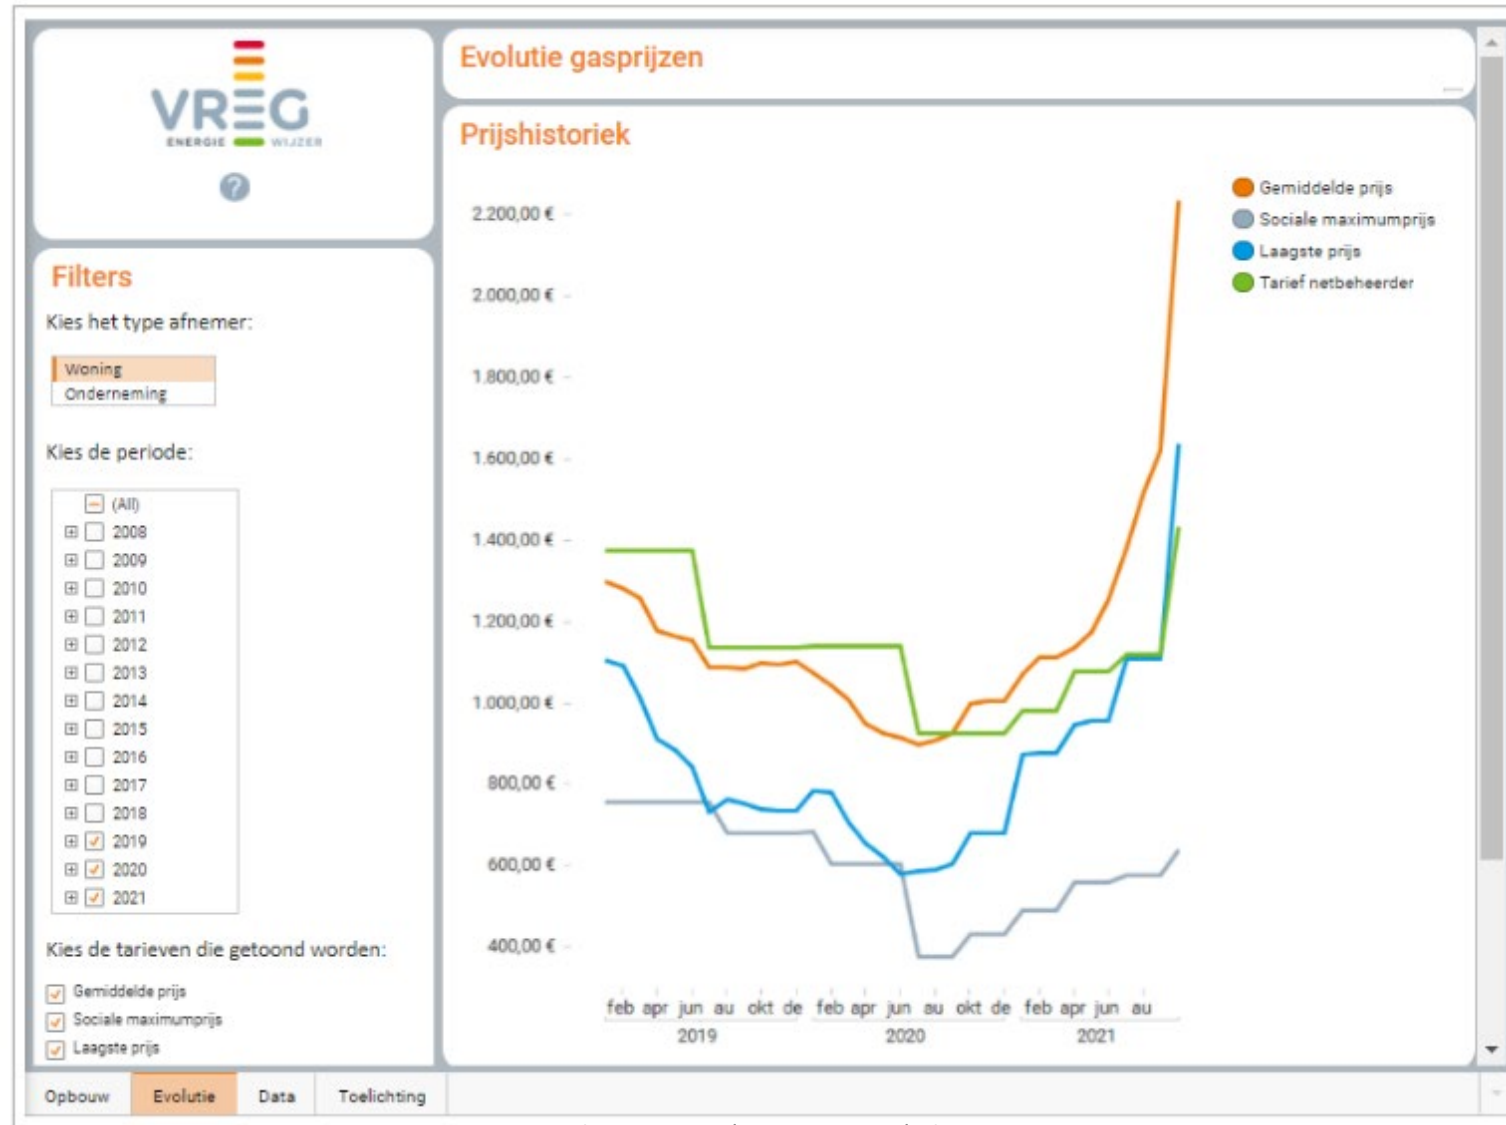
VREG
ENERGIE WIJZER

?

Filters

Kies het type afnemer:

Woning
Onderneming

Kies de periode:

(All)
2008
2009
2010
2011
2012
2013
2014
2015
2016
2017
2018
2019
2020
2021

Kies de tarieven die getoond worden:

Gemiddelde prijs
Sociale maximumprijs
Laagste prijs

Evolutie gasprijzen

Prijshistoriek

2.200,00 €
2.000,00 €
1.800,00 €
1.600,00 €
1.400,00 €
1.200,00 €
1.000,00 €
800,00 €
600,00 €
400,00 €

feb apr jun au okt de feb apr jun au okt de feb apr jun au
2019 2020 2021

Gemiddelde prijs
Sociale maximumprijs
Laagste prijs
Tarief netbeheerder

Opbouw | Evolutie | Data | Toelichting